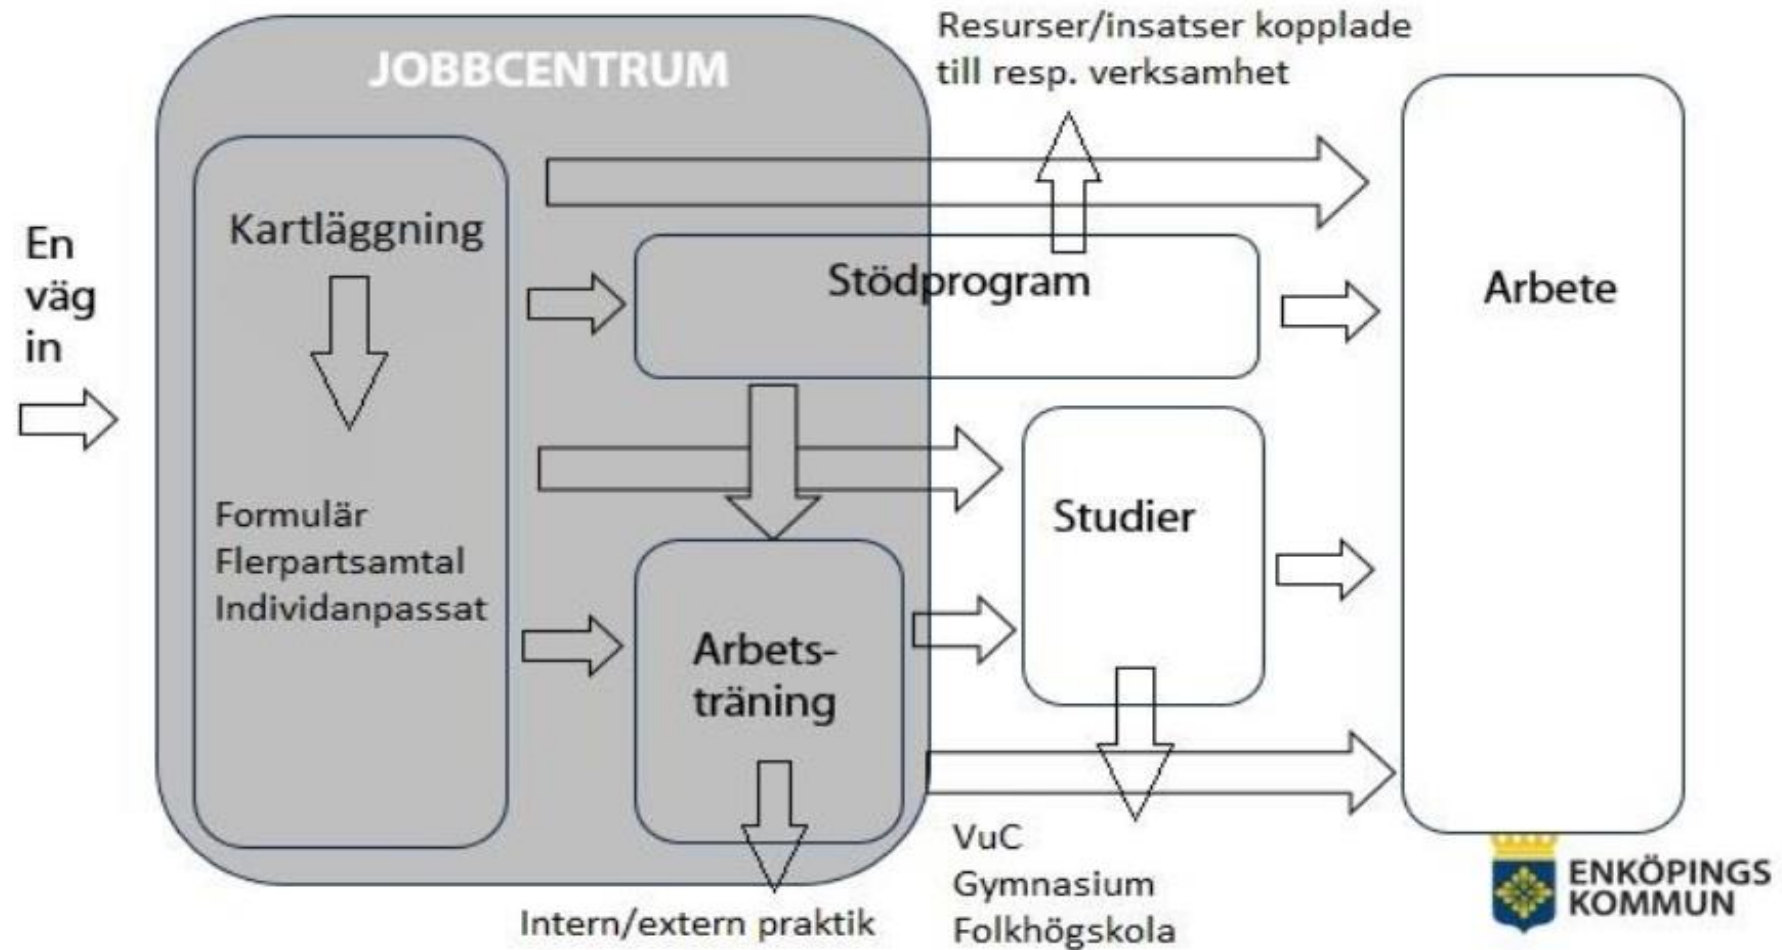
JOBBCENTRUM

Resurser/insatser kopplade till resp. verksamhet

En väg in

Kartläggning

Formulär
Flerpartsamtal
Individanpassat

Stödprogram

Arbete

Studier

Arbetsträning

Intern/extern praktik

VuC
Gymnasium
Folkhögskola

ENKÖPINGS KOMMUN